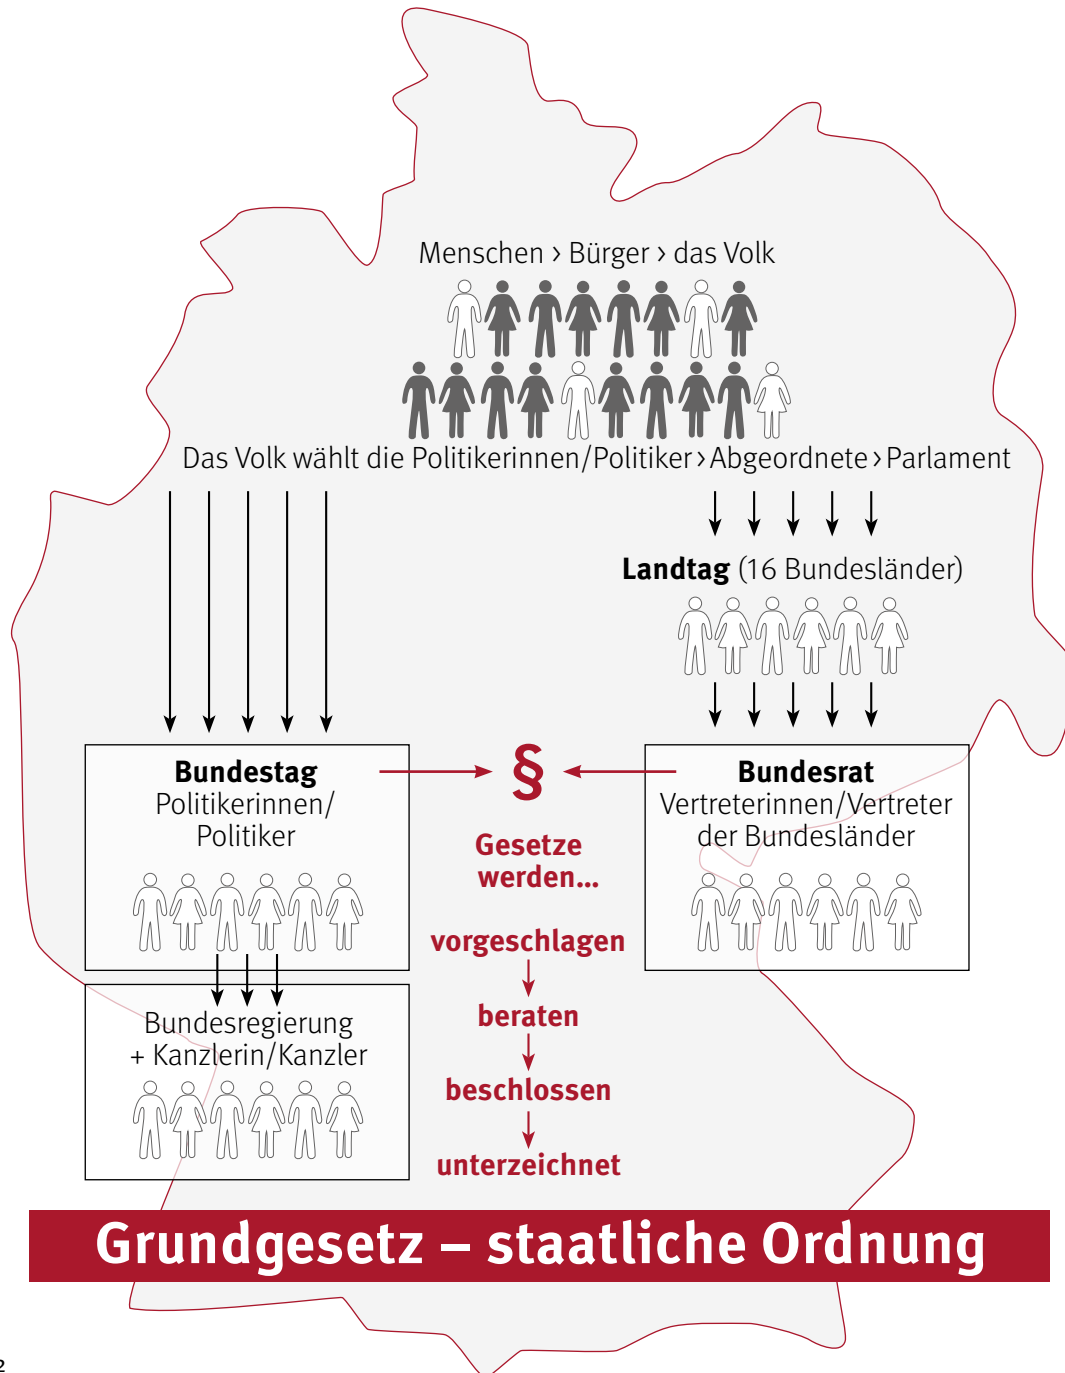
Menschen › Bürger › das Volk

Das Volk wählt die Politikerinnen/Politiker › Abgeordnete › Parlament

**Landtag** (16 Bundesländer)

**Bundestag**
Politikerinnen/Politiker

§

**Bundesrat**
Vertreterinnen/Vertreter der Bundesländer

**Gesetze werden...**

**vorgeschlagen**

**beraten**

**beschlossen**

**unterzeichnet**

Bundesregierung + Kanzlerin/Kanzler

**Grundgesetz – staatliche Ordnung**

2